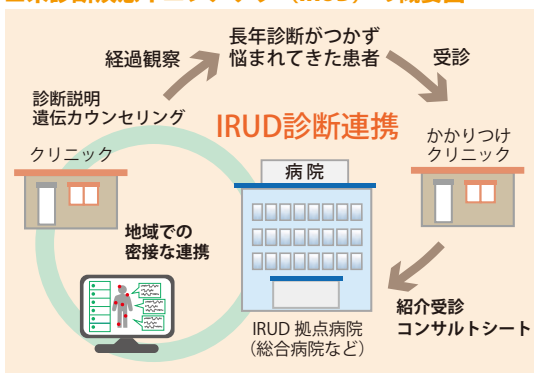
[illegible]

長年診断がつかず悩まれてきた患者

経過観察

受診

診断説明
遺伝カウンセリング

IRUD診断連携

クリニック

かかりつけ
クリニック

病院

地域での
密接な連携

紹介受診
コンサルトシート

IRUD 拠点病院
（総合病院など）